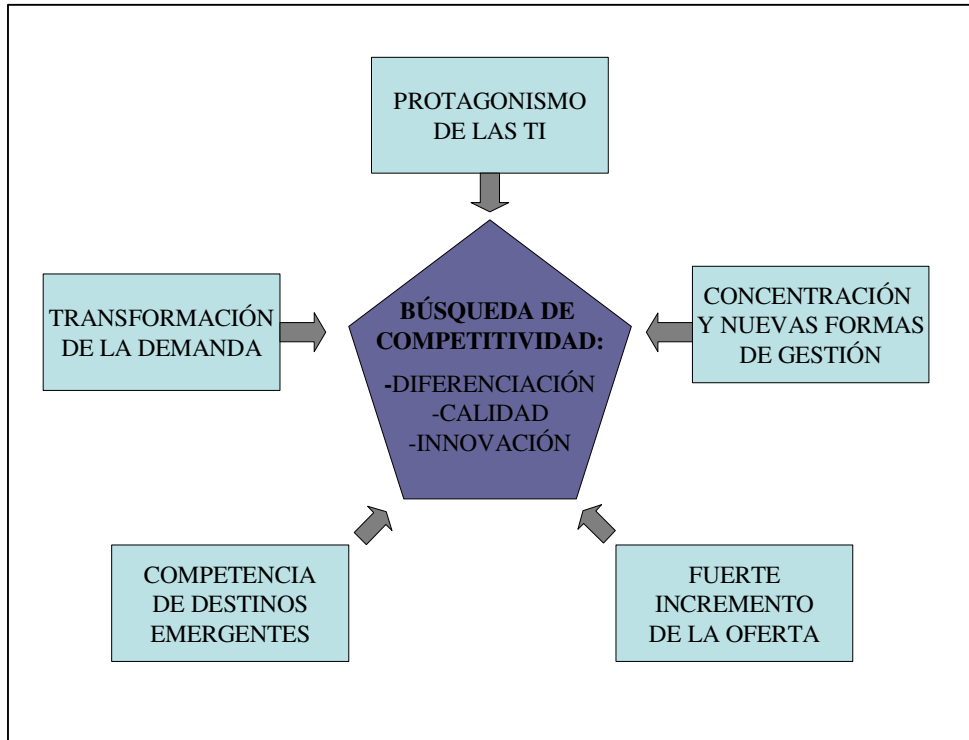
PROTAGONISMO DE LAS TI

TRANSFORMACIÓN DE LA DEMANDA

BÚSQUEDA DE COMPETITIVIDAD:

-DIFERENCIACIÓN
-CALIDAD
-INNOVACIÓN

CONCENTRACIÓN Y NUEVAS FORMAS DE GESTIÓN

COMPETENCIA DE DESTINOS EMERGENTES

FUERTE INCREMENTO DE LA OFERTA